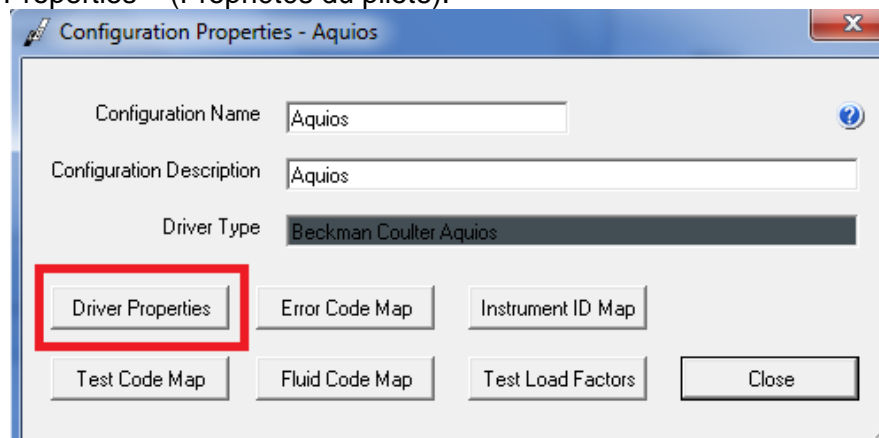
Properties » (Propriétés du pilote).

Configuration Properties - Aquios

Configuration Name Aquios

Configuration Description Aquios

Driver Type Beckman Coulter Aquios

Driver Properties
Error Code Map
Instrument ID Map

Test Code Map
Fluid Code Map
Test Load Factors
Close